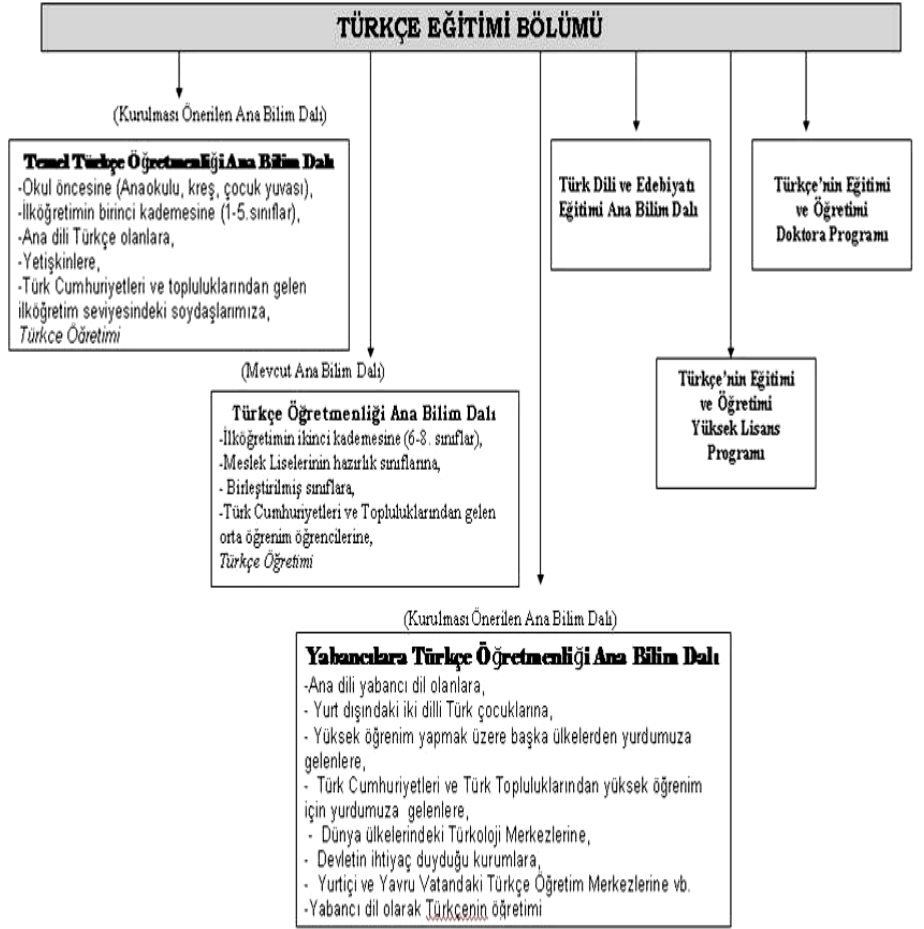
TÜRKÇE EĞİTİMİ BÖLÜMÜ

(Kurulması Önerilen Ana Bilim Dalı)

Temel Türkçe Öğretmenliği Ana Bilim Dalı
-Okul öncesine (Anaokulu, kreş, çocuk yuvası),
-İlköğretimin birinci kademesine (1-5.sınıflar),
-Ana dili Türkçe olanlara,
-Yetişkinlere,
-Türk Cumhuriyetleri ve topluluklarından gelen ilköğretim seviyesindeki soydaşlarımıza,
Türkçe Öğretimi

Türk Dili ve Edebiyatı Eğitimi Ana Bilim Dalı

Türkçe'nin Eğitimi ve Öğretimi Doktora Programı

Türkçe'nin Eğitimi ve Öğretimi Yüksek Lisans Programı

(Mevcut Ana Bilim Dalı)

Türkçe Öğretmenliği Ana Bilim Dalı
-İlköğretimin ikinci kademesine (6-8. sınıflar),
-Meslek Liselerinin hazırlık sınıflarına,
- Birleştirilmiş sınıflara,
-Türk Cumhuriyetleri ve Topluluklarından gelen orta öğrenim öğrencilerine,
Türkçe Öğretimi

(Kurulması Önerilen Ana Bilim Dalı)

Yabancılara Türkçe Öğretmenliği Ana Bilim Dalı
-Ana dili yabancı dil olanlara,
- Yurt dışındaki iki dilli Türk çocuklarına,
- Yüksek öğrenim yapmak üzere başka ülkelerden yurdumuza gelenlere,
- Türk Cumhuriyetleri ve Türk Topluluklarından yüksek öğrenim için yurdumuza gelenlere,
- Dünya ülkelerindeki Türkoloji Merkezlerine,
- Devletin ihtiyaç duyduğu kurumlara,
- Yurtiçi ve Yavru Vatandaki Türkçe Öğretim Merkezlerine vb.
-Yabancı dil olarak Türkçenin öğretimi